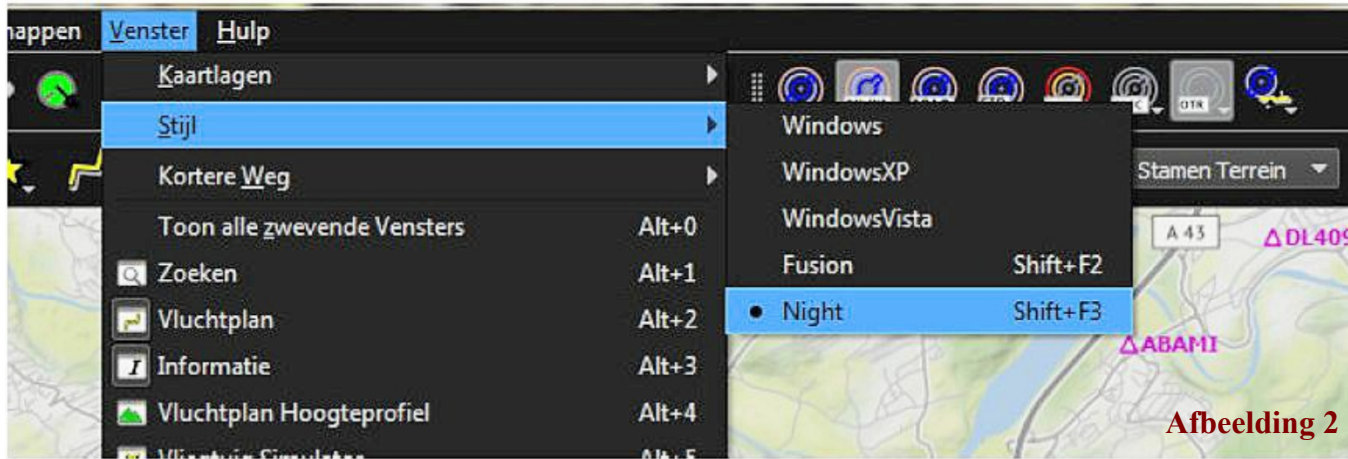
nappen Venster Hulp

Kaartlagen
Stijl
Kortere Weg
Toon alle zwevende Vensters Alt+0
Zoeken Alt+1
Vluchtplan Alt+2
Informatie Alt+3
Vluchtplan Hoogteprofiel Alt+4
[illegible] Alt+5

OTR

Windows
WindowsXP
WindowsVista
Fusion Shift+F2
• Night Shift+F3

Stamen Terrein

A 43
ΔDL409
ΔABAMI

Afbeelding 2